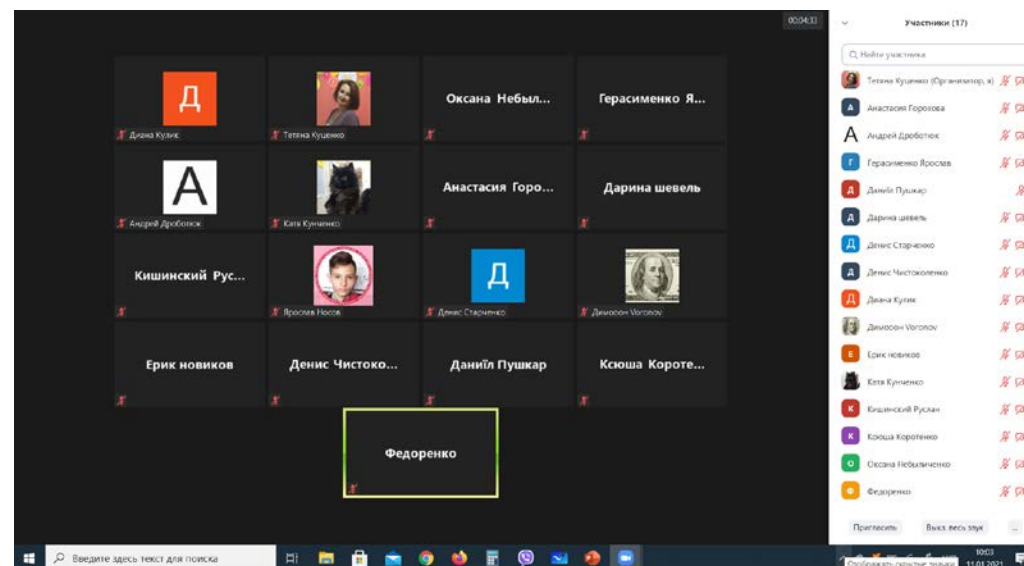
00:04:33

Д
Диана Кулик

Тетяна Куценко

Оксана Небыл...

Герасименко Я...

А
Андрей Дроботюк

Катя Кунченко

Анастасия Горо...

Дарина шевель

Кишинский Рус...

Ярослав Носов

Д
Денис Старченко

Димооон Voronov

Ерик новиков

Денис Чистоко...

Даниїл Пушкар

Ксюша Короте...

Федоренко

Участники (17)

Найти участника

Тетяна Куценко (Организатор, я)
Анастасия Горохова
Андрей Дроботюк
Герасименко Ярослав
Даниїл Пушкар
Дарина шевель
Денис Старченко
Денис Чистоколенко
Диана Кулик
Димооон Voronov
Ерик новиков
Катя Кунченко
Кишинский Руслан
Ксюша Коротенко
Оксана Небыличенко
Федоренко

Пригласить
Выкл. весь звук
...

Введите здесь текст для поиска

Отображать скрытые значки

10:03
11.03.2021